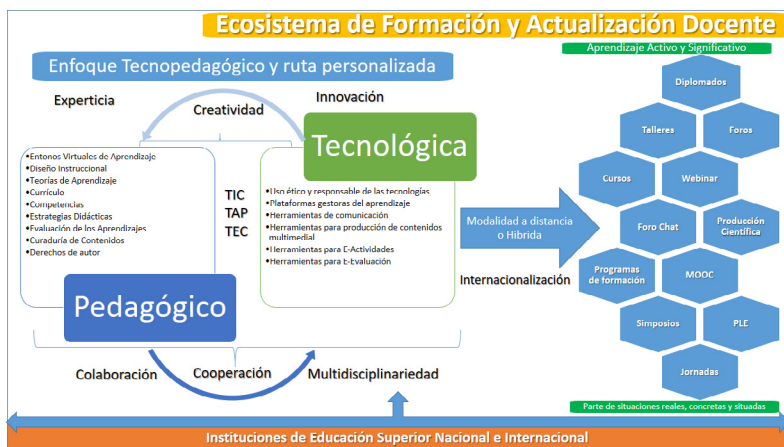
Ecosistema de Formación y Actualización Docente

Aprendizaje Activo y Significativo

Enfoque Tecnopedagógico y ruta personalizada

Experticia

Creatividad

Innovación

Tecnológica

•Entonos Virtuales de Aprendizaje
•Diseño Instruccional
•Teorías de Aprendizaje
•Currículo
•Competencias
•Estrategias Didácticas
•Evaluación de los Aprendizajes
•Curaduría de Contenidos
•Derechos de autor

TIC
TAP
TEC

•Uso ético y responsable de las tecnologías
•Plataformas gestoras del aprendizaje
•Herramientas de comunicación
•Herramientas para producción de contenidos multimedia
•Herramientas para E-Actividades
•Herramientas para E-Evaluación

Pedagógico

Modalidad a distancia o Hibrida

Internacionalización

Diplomados

Talleres

Foros

Cursos

Webinar

Foro Chat

Producción Científica

Programas de formación

MOOC

Simposios

PLE

Jornadas

Colaboración

Cooperación

Multidisciplinariedad

Parte de situaciones reales, concretas y situadas

Instituciones de Educación Superior Nacional e Internacional